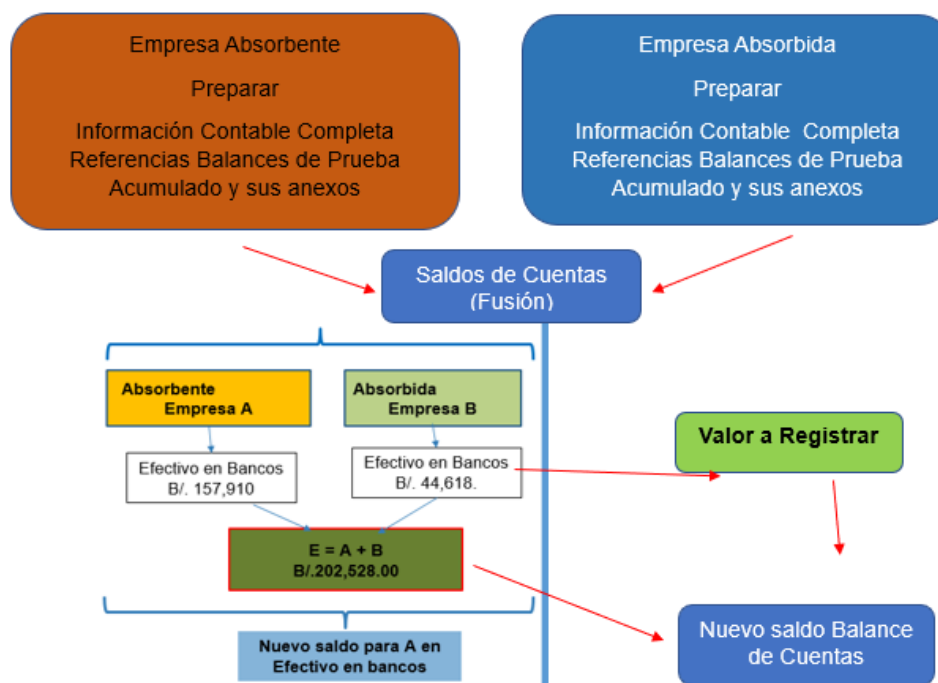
Empresa Absorbente

Preparar

Información Contable Completa
Referencias Balances de Prueba
Acumulado y sus anexos

Empresa Absorbida

Preparar

Información Contable Completa
Referencias Balances de Prueba
Acumulado y sus anexos

Saldos de Cuentas
(Fusión)

Absorbente
Empresa A

Absorbida
Empresa B

Valor a Registrar

Efectivo en Bancos
B/. 157,910

Efectivo en Bancos
B/. 44,618.

E = A + B
B/.202,528.00

Nuevo saldo para A en
Efectivo en bancos

Nuevo saldo Balance
de Cuentas